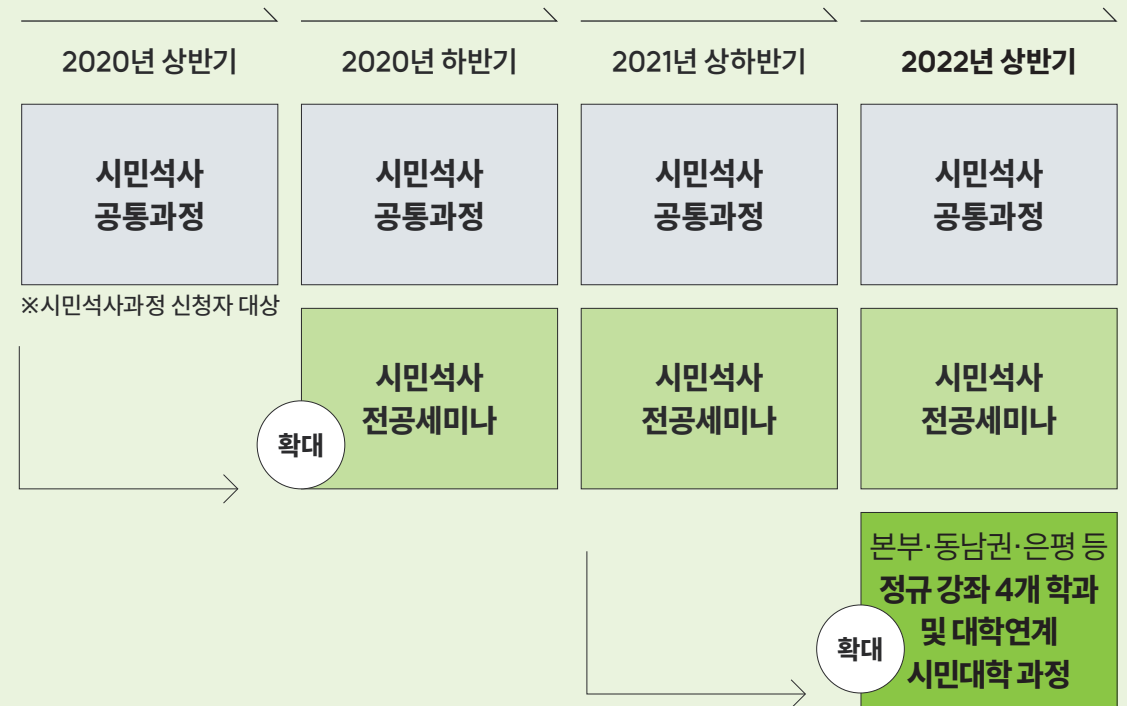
2020년 상반기

시민석사
공통과정

※시민석사과정 신청자 대상

2020년 하반기

시민석사
공통과정

확대

시민석사
전공세미나

2021년 상하반기

시민석사
공통과정

시민석사
전공세미나

2022년 상반기

시민석사
공통과정

시민석사
전공세미나

확대

본부·동남권·은평 등
정규 강좌 4개 학과
및 대학연계
시민대학 과정